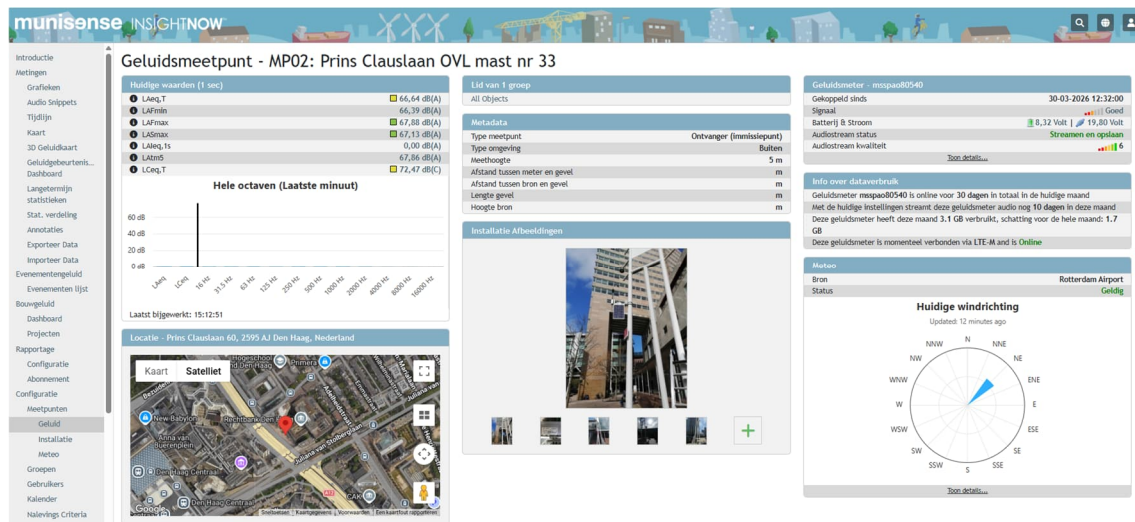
munisense INSIGHTNOW

Introductie
Metingen
Grafieken
Audio Snippets
Tijdlijn
Kaart
3D Geluidkaart
Geluidgebeurtenis... Dashboard
Langetermijn statistieken
Stat. verdeling
Annotaties
Exporteer Data
Importeer Data
Evenementengeluid
Evenementen lijst
Bouwgeluid
Dashboard
Projecten
Rapportage
Configuratie
Abonnement
Configuratie
Meetpunten
Geluid
Installatie
Meteo
Groepen
Gebruikers
Kalender
Nalevings Criteria

Geluidsmeetpunt - MP02: Prins Clauslaan OVL mast nr 33

Huidige waarden (1 sec)

| | |
|---|---|
| LAeq,T | 66,64 dB(A) |
| LAFmin | 66,39 dB(A) |
| LAFmax | 67,88 dB(A) |
| LASmax | 67,13 dB(A) |
| LAeq, ts | 0,00 dB(A) |
| LAtm5 | 67,86 dB(A) |
| LCeq,T | 72,47 dB(C) |

Hele octaven (Laatste minuut)
60 dB
40 dB
20 dB
0 dB
LAeq LCeq 16 Hz 31.5 Hz 63 Hz 125 Hz 250 Hz 500 Hz 1000 Hz 2000 Hz 4000 Hz 8000 Hz 16000 Hz
Laatst bijgewerkt: 15:12:51

Locatie - Prins Clauslaan 60, 2595 AJ Den Haag, Nederland
Kaart Satelliet
Hogeschool Den Haag
Primera
New Babylon
Rechtbank Den Haag
Anna van Buerenplein
Juliana van Stolberglaan
Den Haag Centraal
PRINS CLAUS
Google
Sneltoetsen Kaartgegevens Voorwaarden Een kaartfout rapporteren

Lid van 1 groep
All Objects

Metadata
| | |
|---|---|
| Type meetpunt | Ontvanger (immissiepunt) |
| Type omgeving | Buiten |
| Meethoogte | 5 m |
| Afstand tussen meter en gevel | m |
| Afstand tussen bron en gevel | m |
| Lengte gevel | m |
| Hoogte bron | m |

Installatie Afbeeldingen
+

Geluidsmeter - msspao80540
| | |
|---|---|
| Gekoppeld sinds | 30-03-2026 12:32:00 |
| Signaal | Goed |
| Batterij & Stroom | 8,32 Volt \| 19,80 Volt |
| Audiostream status | Streamen en opslaan |
| Audiostream kwaliteit | 6 |
Toon details...

Info over dataverbruik
Geluidsmeter msspao80540 is online voor 30 dagen in totaal in de huidige maand
Met de huidige instellingen streamt deze geluidsmeter audio nog 10 dagen in deze maand
Deze geluidsmeter heeft deze maand 3.1 GB verbruikt, schatting voor de hele maand: 1.7 GB
Deze geluidsmeter is momenteel verbonden via LTE-M and is Online

Meteo
| | |
|---|---|
| Bron | Rotterdam Airport |
| Status | Geldig |

Huidige windrichting
Updated: 12 minutes ago
N NNE NE ENE E ESE SE SSE S SSW SW WSW W WNW NW NNW
Toon details...